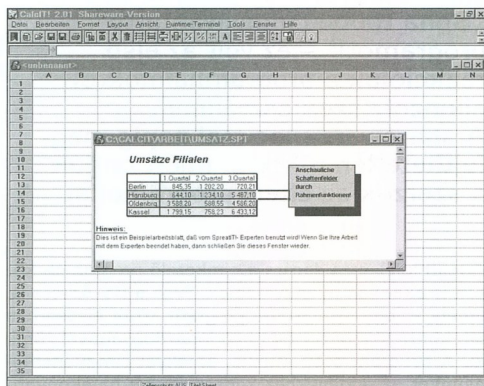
CalcIT! 2.01 Shareware-Version

Datei Bearbeiten Format Layout Ansicht Summe-Terminal Tools Fenster Hilfe

<unbenannt>

A B C D E F G H I J K L M N

1
2
3
4
5
6
7
8
9
10
11
12
13
14
15
16
17
18
19
20
21
22
23
24
25
26
27
28
29
30
31
32
33
34
35

C:\CALCIT\ARBEIT\UMSATZ.SPT

Umsätze Filialen

| | 1.Quartal | 2.Quartal | 3.Quartal |
|---|---|---|---|
| Berlin | 845,35 | 1.202,20 | 720,21 |
| Hamburg | 644,10 | 1.234,10 | 5.467,10 |
| Oldenburg | 3.588,20 | 588,55 | 4.586,20 |
| Kassel | 1.799,15 | 758,23 | 6.433,12 |

Anschauliche Schattenfelder durch Rahmenfunktionen!

Hinweis:
Dies ist ein Beispielarbeitsblatt, daß vom SpreadIT-Experten benutzt wird! Wenn Sie Ihre Arbeit mit dem Experten beendet haben, dann schließen Sie dieses Fenster wieder.

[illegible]